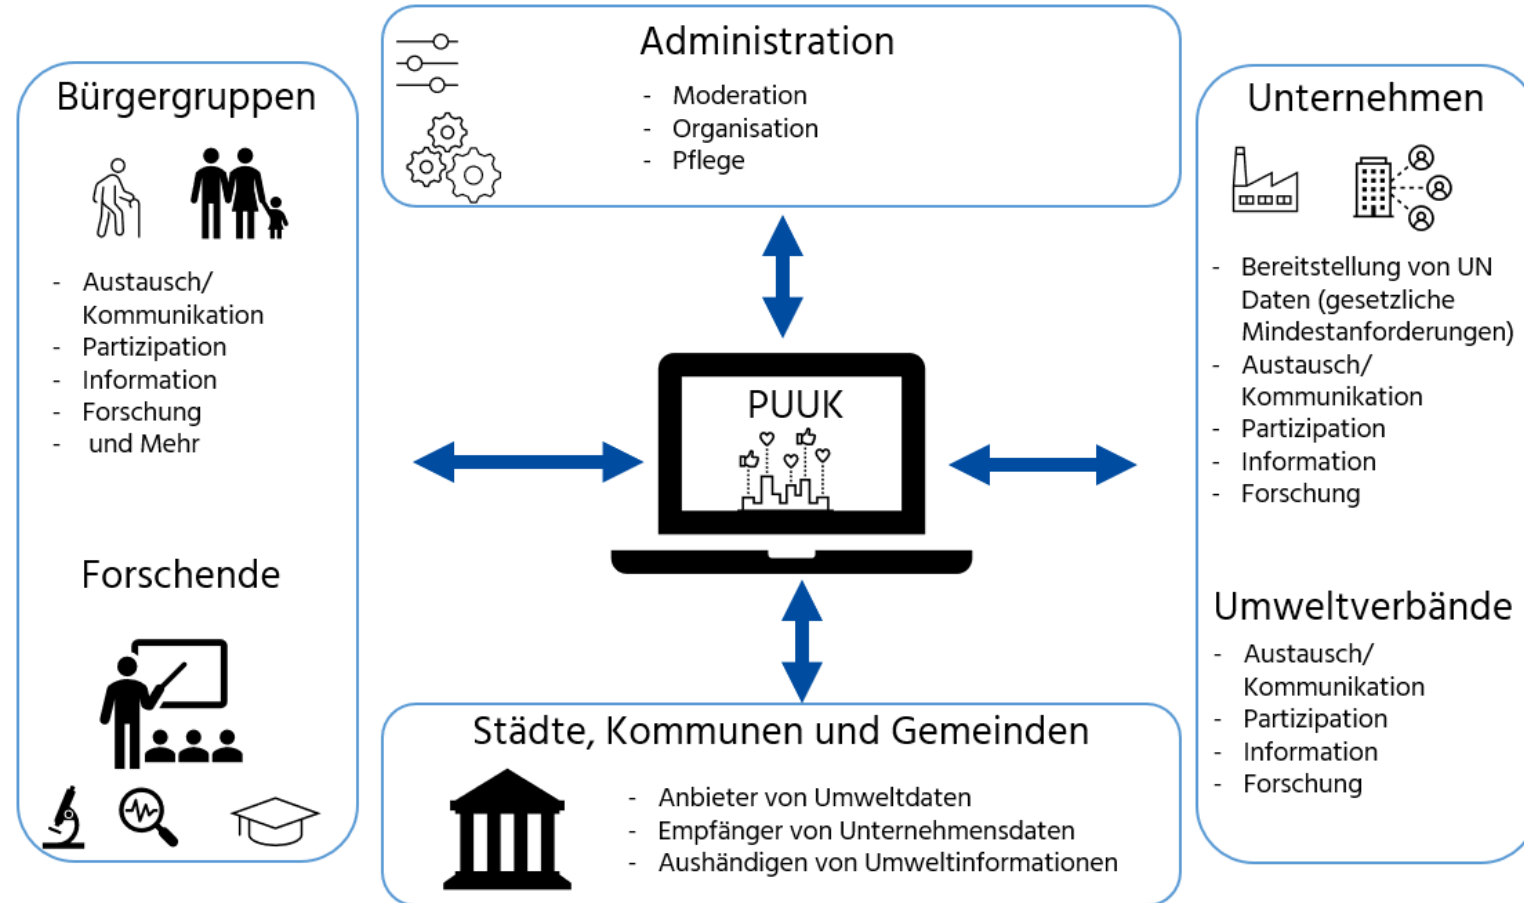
Bürgergruppen

- Austausch/ Kommunikation
- Partizipation
- Information
- Forschung
- und Mehr

Forschende

Administration

- Moderation
- Organisation
- Pflege

PUUK

Städte, Kommunen und Gemeinden

- Anbieter von Umweltdaten
- Empfänger von Unternehmensdaten
- Aushändigen von Umweltinformationen

Unternehmen

- Bereitstellung von UN Daten (gesetzliche Mindestanforderungen)
- Austausch/ Kommunikation
- Partizipation
- Information
- Forschung

Umweltverbände

- Austausch/ Kommunikation
- Partizipation
- Information
- Forschung